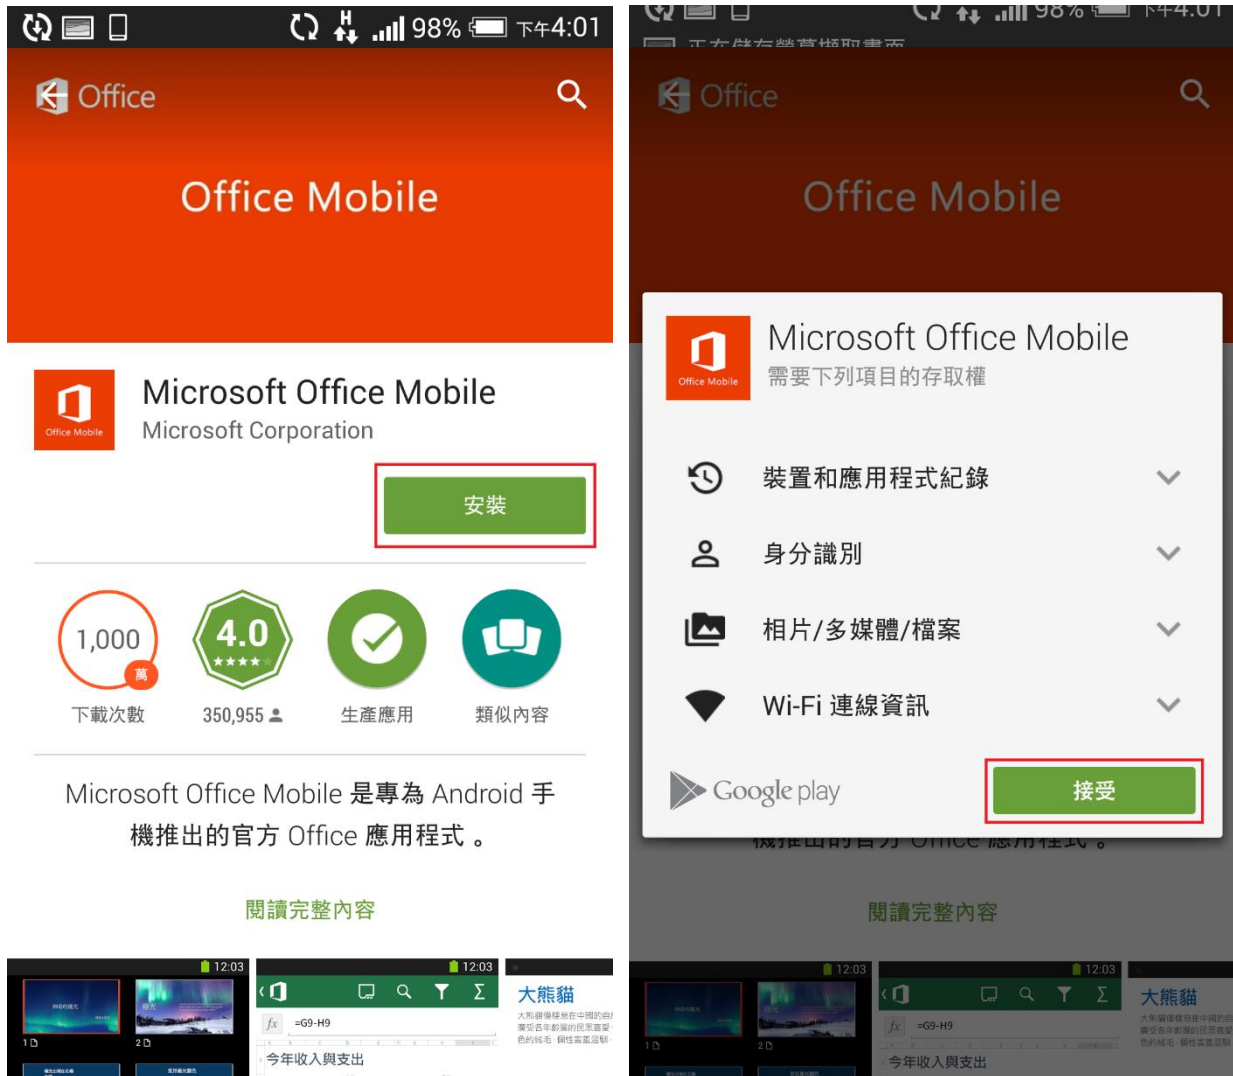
98% 下午4:01

Office

Office Mobile

Office Mobile

Microsoft Office Mobile
Microsoft Corporation

安裝

1,000
萬
下載次數

4.0
★★★★
350,955

生產應用

類似內容

Microsoft Office Mobile 是專為 Android 手機推出的官方 Office 應用程式。

閱讀完整內容

12:03
1
2

12:03
fx =G9-H9
今年收入與支出

大熊貓

98% 下午4:01
正在儲存螢幕擷取畫面

Office

Office Mobile

Office Mobile
Microsoft Office Mobile
需要下列項目的存取權

裝置和應用程式紀錄

身分識別

相片/多媒體/檔案

Wi-Fi 連線資訊

Google play

接受

機推出的官方 Office 應用程式。

閱讀完整內容

12:03
1
2

12:03
fx =G9-H9
今年收入與支出

大熊貓